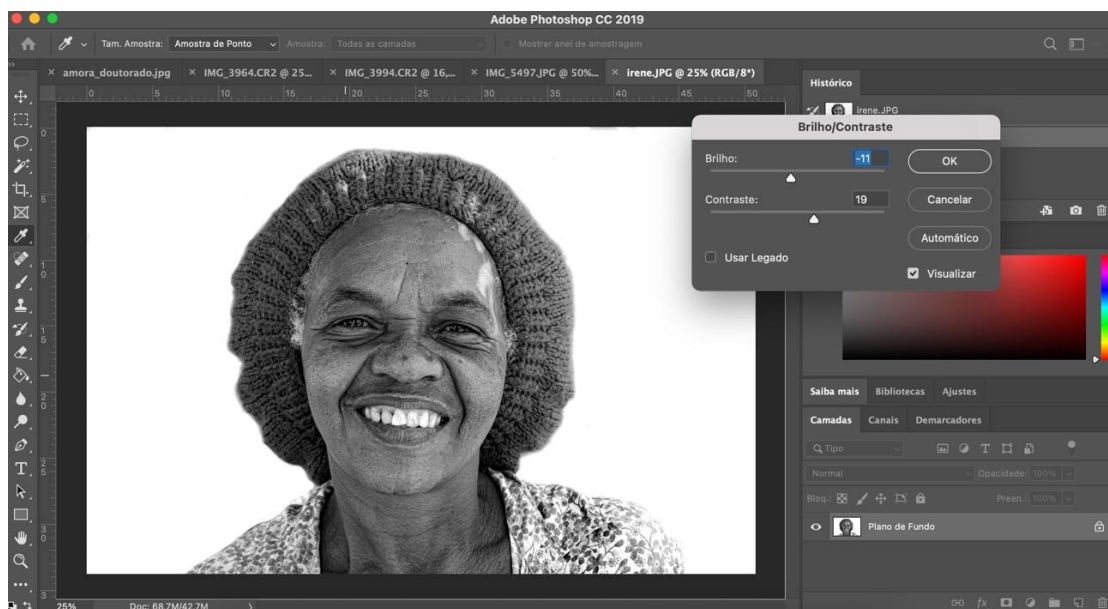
Adobe Photoshop CC 2019

Tam. Amostra: Amostra de Ponto Amostra: Todas as camadas Mostrar anel de amostragem

× amora_doutorado.jpg × IMG_3964.CR2 @ 25... × IMG_3994.CR2 @ 16,... × IMG_5497.JPG @ 50%... × irene.JPG @ 25% (RGB/8*)

0 5 10 15 20 25 30 35 40 45 50

Histórico

irene.JPG

Brilho/Contraste

Brilho: -11

Contraste: 19

OK

Cancelar

Automático

Usar Legado

Visualizar

Saiba mais Bibliotecas Ajustes

Camadas Canais Demarcadores

Q Tipo

Normal Opacidade: 100%

Bloq.: Preen.: 100%

Plano de Fundo

25% Doc: 68,7M/42,7M